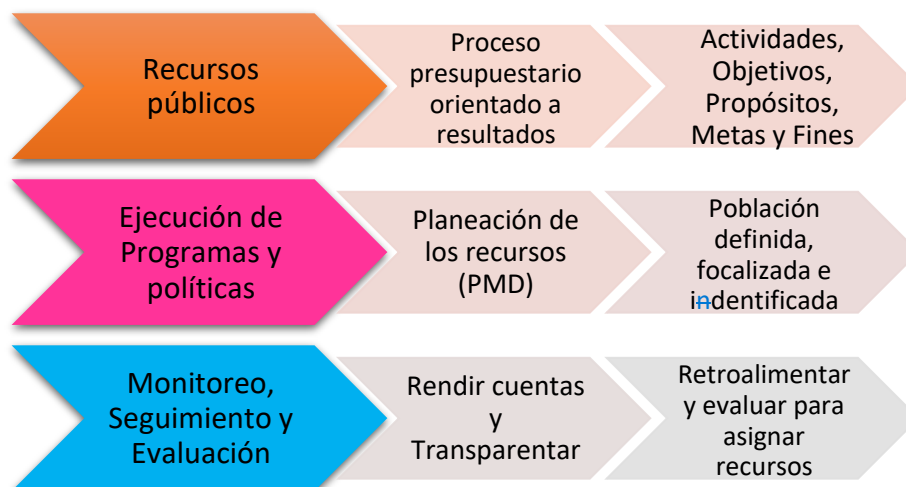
Recursos públicos

Proceso presupuestario orientado a resultados

Actividades, Objetivos, Propósitos, Metas y Fines

Ejecución de Programas y políticas

Planeación de los recursos (PMD)

Población definida, focalizada e indentificada

Monitoreo, Seguimiento y Evaluación

Rendir cuentas y Transparentar

Retroalimentar y evaluar para asignar recursos